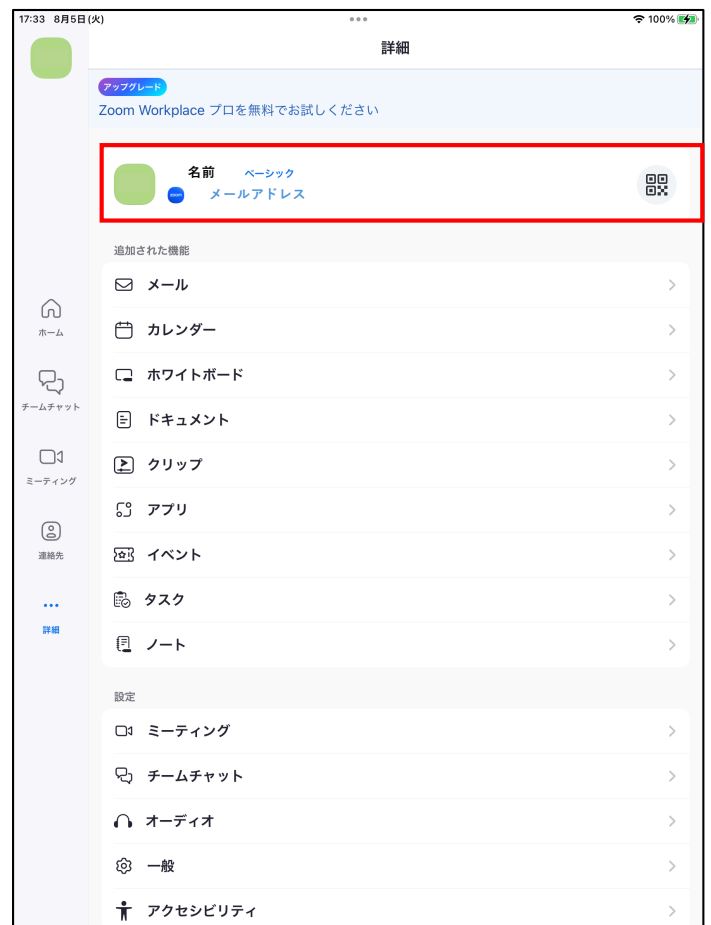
17:33 8月5日(火)
100%

詳細

アップグレード
Zoom Workplace プロを無料でお試しください

名前 ベーシック
zoom メールアドレス

追加された機能
メール
カレンダー
ホワイトボード
ドキュメント
クリップ
アプリ
イベント
タスク
ノート

設定
ミーティング
チームチャット
オーディオ
一般
アクセシビリティ

ホーム
チームチャット
ミーティング
連絡先
詳細